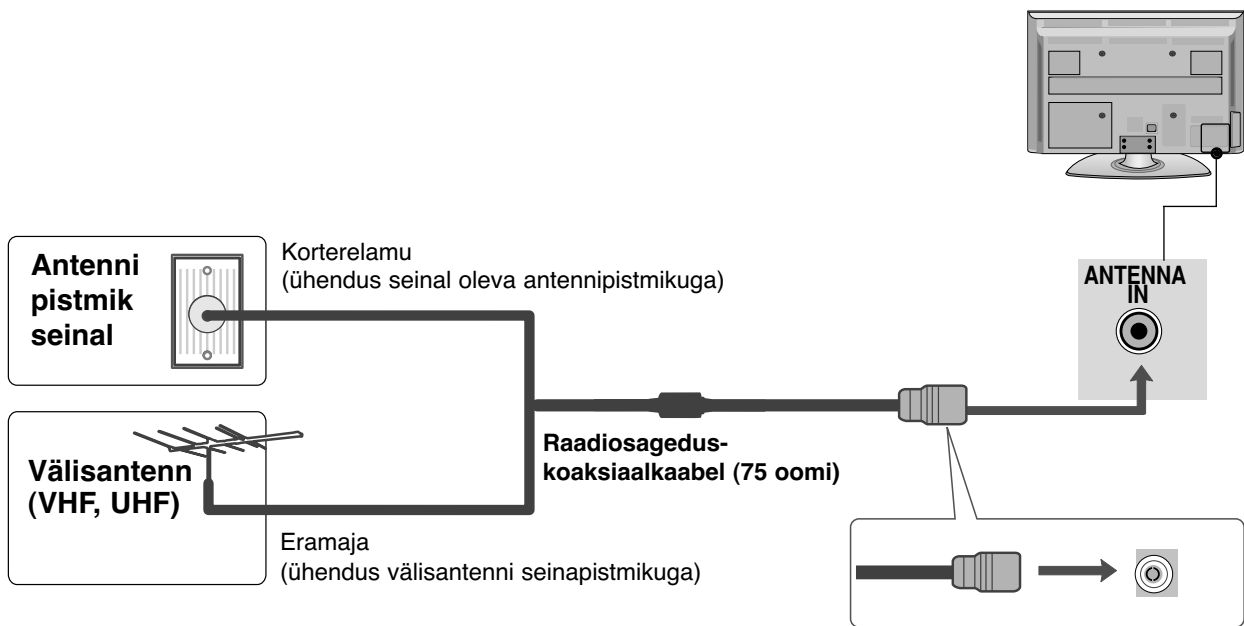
Antenni pistmik seinal

Korterelamu
(ühendus seinal oleva antennipistmikuga)

ANTENNA IN

Välisantenn (VHF, UHF)

Raadiosagedus-koaksiaalkaabel (75 oomi)

Eramaja
(ühendus välisantenni seinapistmikuga)